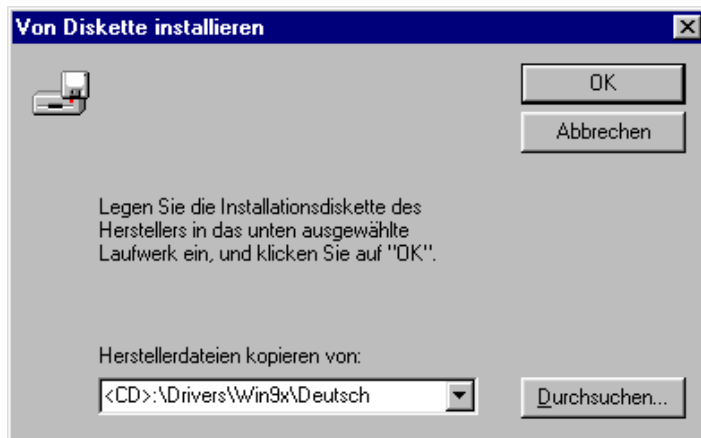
Von Diskette installieren

OK

Abbrechen

Legen Sie die Installationsdiskette des Herstellers in das unten ausgewählte Laufwerk ein, und klicken Sie auf "OK".

Herstellerdateien kopieren von:

<CD>:\Drivers\Win9x\Deutsch

Durchsuchen...